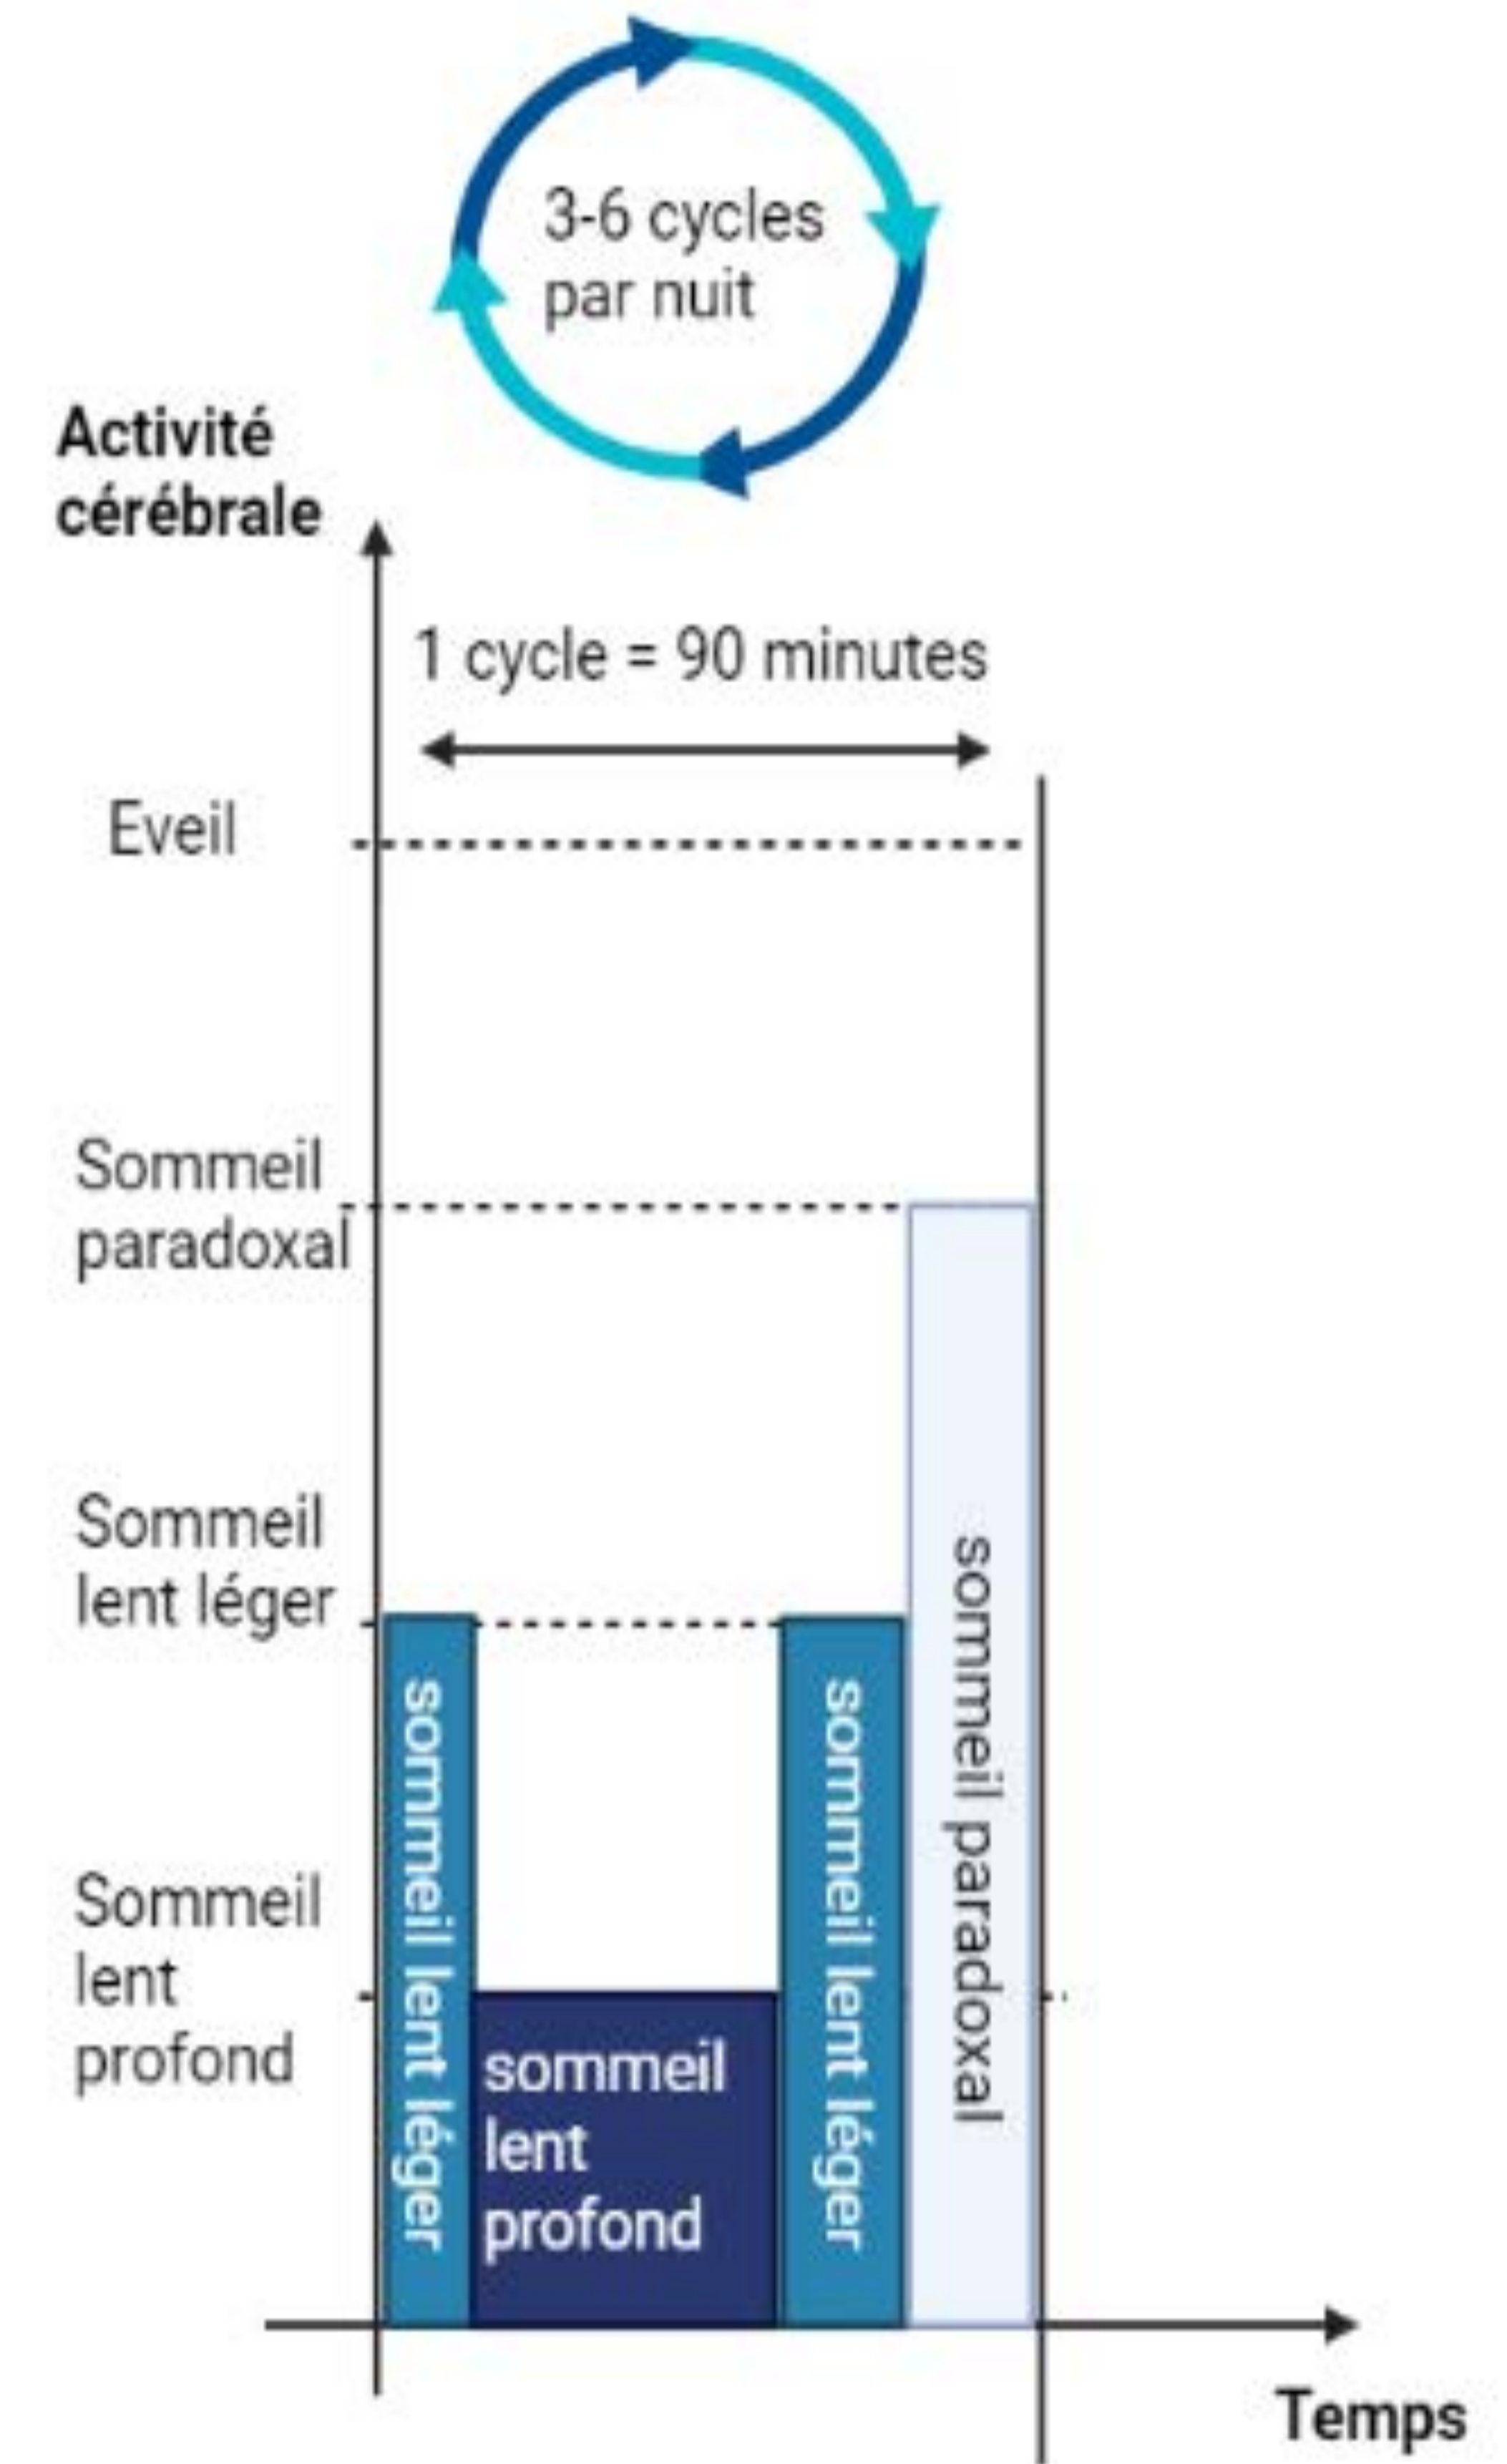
3-6 cycles par nuit

Activité cérébrale

1 cycle = 90 minutes

Eveil

Sommeil paradoxal

Sommeil lent léger

Sommeil lent profond

sommeil lent léger

sommeil lent profond

sommeil lent léger

sommeil paradoxal

Temps